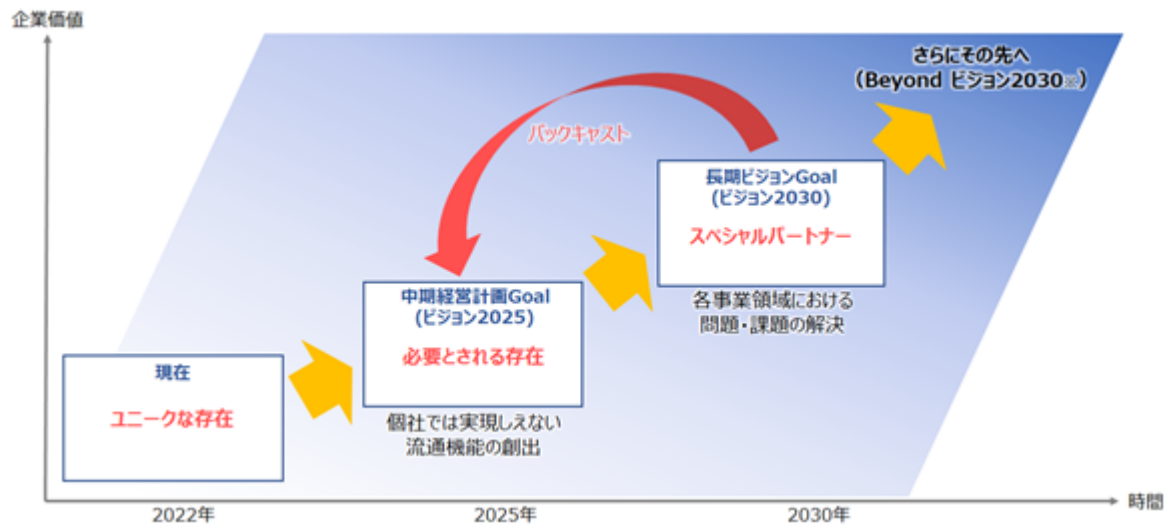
企業価値

さらにその先へ
（Beyond ビジョン2030※）

バックキャスト

長期ビジョンGoal
(ビジョン2030)

スペシャルパートナー

各事業領域における
問題・課題の解決

中期経営計画Goal
(ビジョン2025)

必要とされる存在

個社では実現しえない
流通機能の創出

現在

ユニークな存在

2022年

2025年

2030年

時間